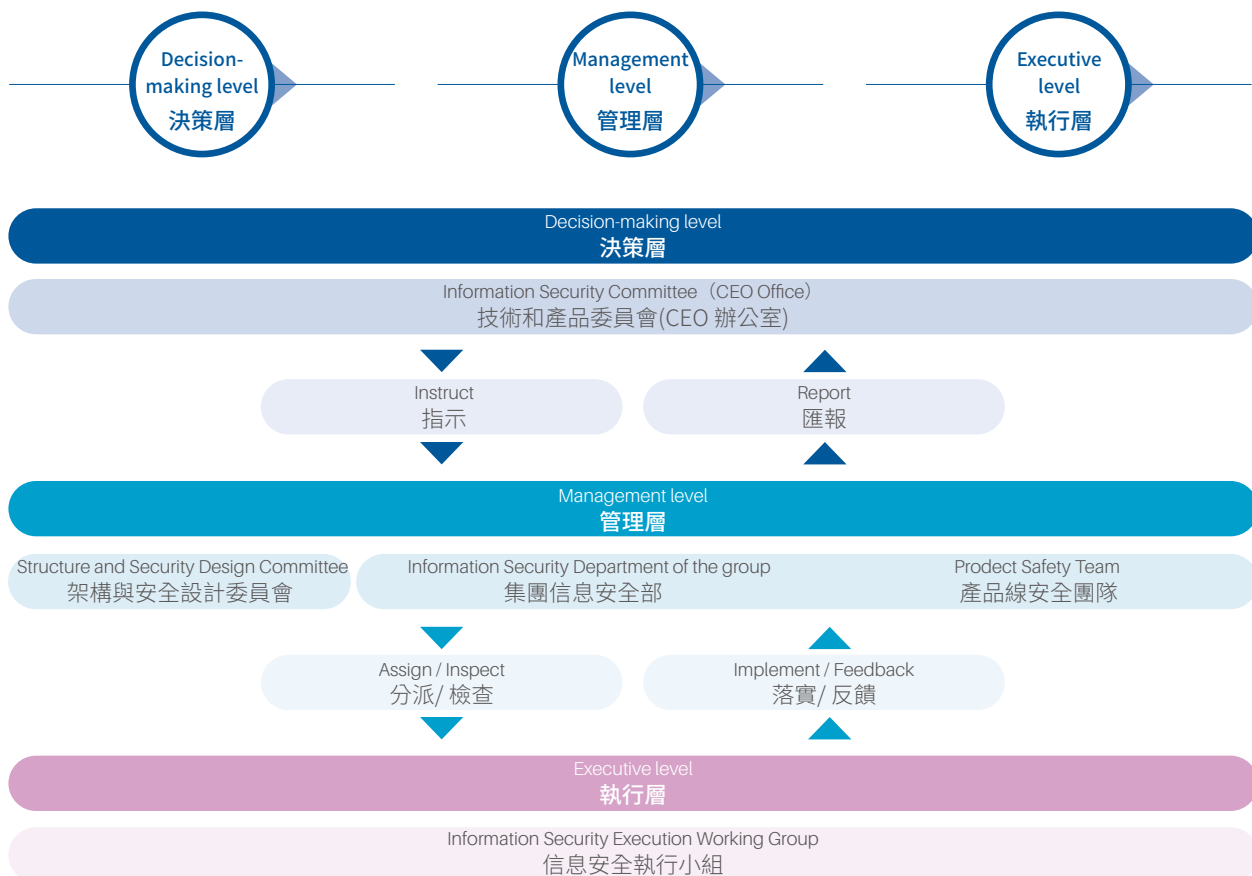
Decision-making level
決策層

Management level
管理層

Executive level
執行層

Decision-making level
決策層

Information Security Committee（CEO Office）
技術和產品委員會(CEO 辦公室)

Instruct
指示

Report
匯報

Management level
管理層

Structure and Security Design Committee
架構與安全設計委員會

Information Security Department of the group
集團信息安全部

Prodect Safety Team
產品線安全團隊

Assign / Inspect
分派/ 檢查

Implement / Feedback
落實/ 反饋

Executive level
執行層

Information Security Execution Working Group
信息安全執行小組